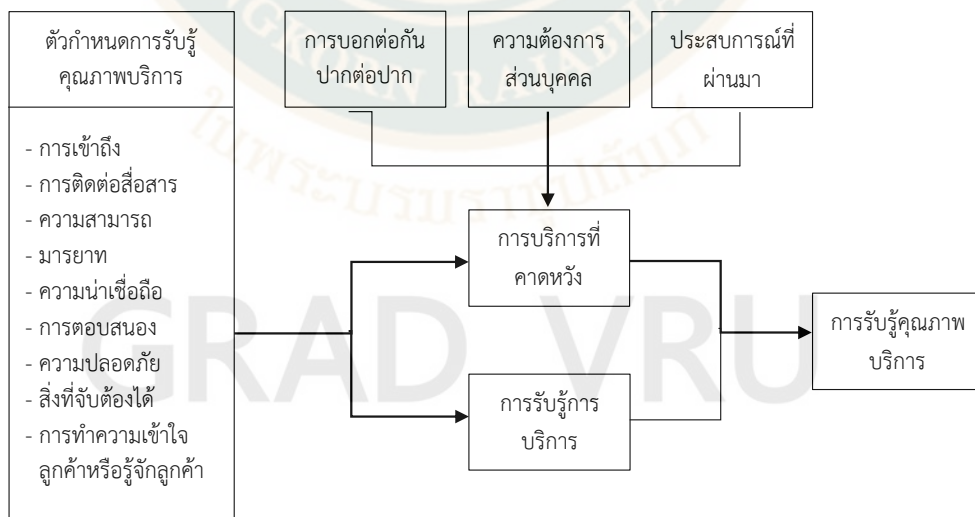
ตัวกำหนดการรับรู้คุณภาพบริการ

- การเข้าถึง
- การติดต่อสื่อสาร
- ความสามารถ
- มารยาท
- ความน่าเชื่อถือ
- การตอบสนอง
- ความปลอดภัย
- สิ่งที่จับต้องได้
- การทำความเข้าใจลูกค้าหรือรู้จักลูกค้า

การบอกต่อกันปากต่อปาก

ความต้องการส่วนบุคคล

ประสบการณ์ที่ผ่านมา

การบริการที่คาดหวัง

การรับรู้การบริการ

การรับรู้คุณภาพบริการ

GRAD VRU